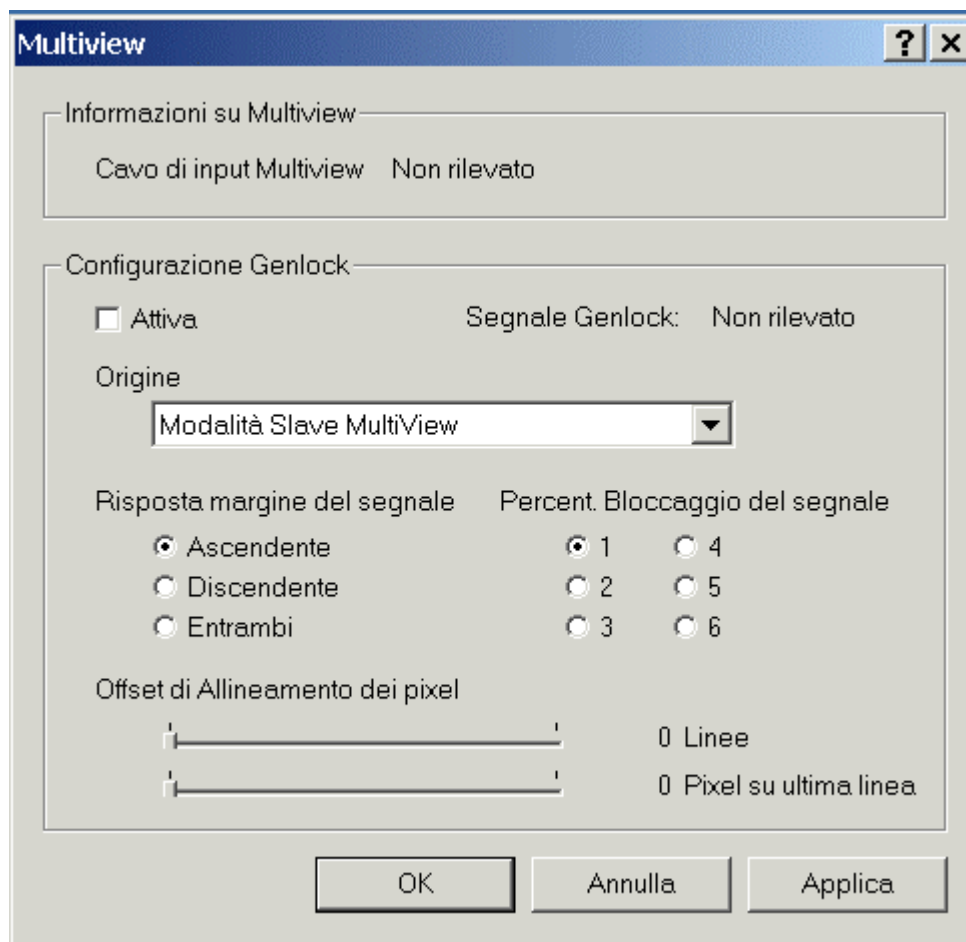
Multiview

?
×

Informazioni su Multiview

Cavo di input Multiview Non rilevato

Configurazione Genlock

Attiva

Segnale Genlock: Non rilevato

Origine

Modalità Slave MultiView

Risposta margine del segnale

Ascendente
Discendente
Entrambi

Percent. Bloccaggio del segnale

1
4
2
5
3
6

Offset di Allineamento dei pixel

0 Linee

0 Pixel su ultima linea

OK
Annulla
Applica